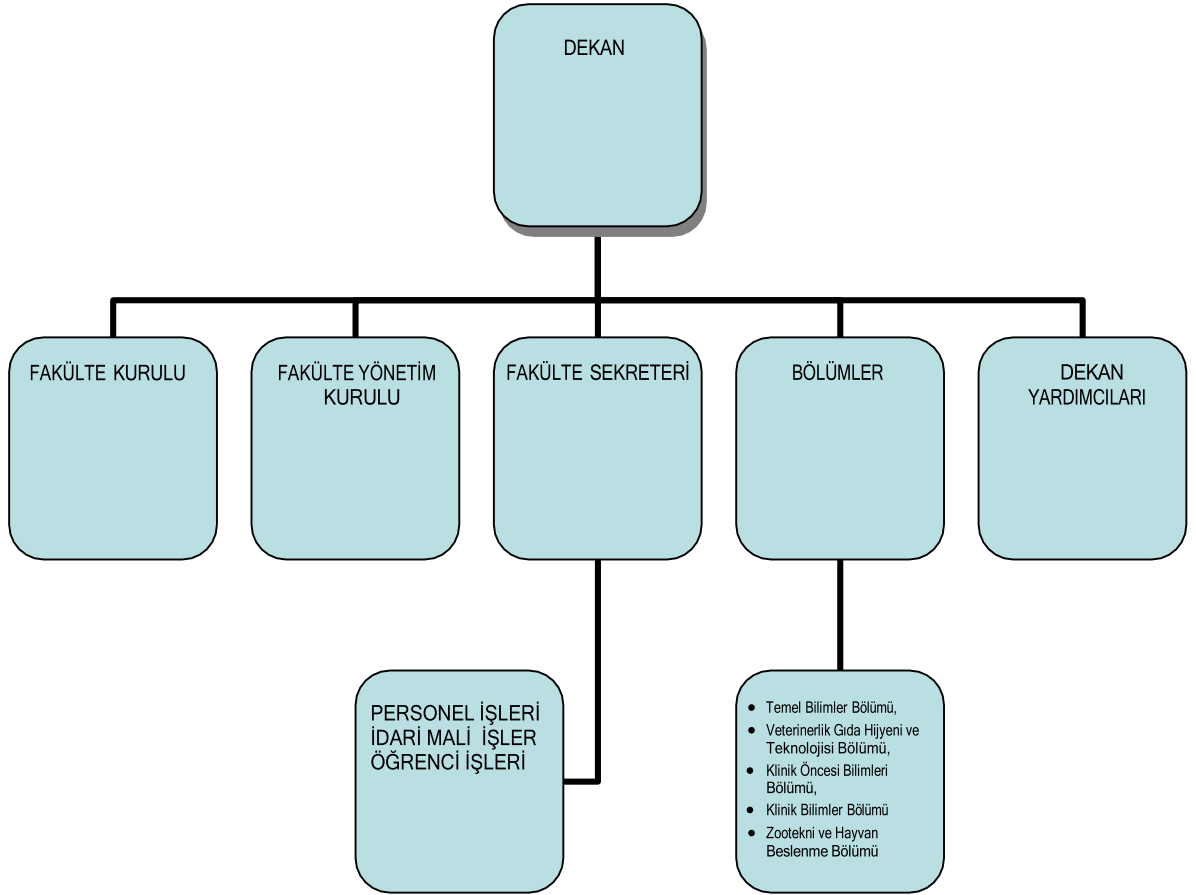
DEKAN

FAKÜLTE KURULU

FAKÜLTE YÖNETİM KURULU

FAKÜLTE SEKRETERİ

BÖLÜMLER

DEKAN YARDIMCILARI

PERSONEL İŞLERİ
İDARİ MALİ İŞLER
ÖĞRENCİ İŞLERİ

- Temel Bilimler Bölümü,
- Veterinerlik Gıda Hijyeni ve Teknolojisi Bölümü,
- Klinik Öncesi Bilimleri Bölümü,
- Klinik Bilimler Bölümü
- Zootekni ve Hayvan Beslenme Bölümü